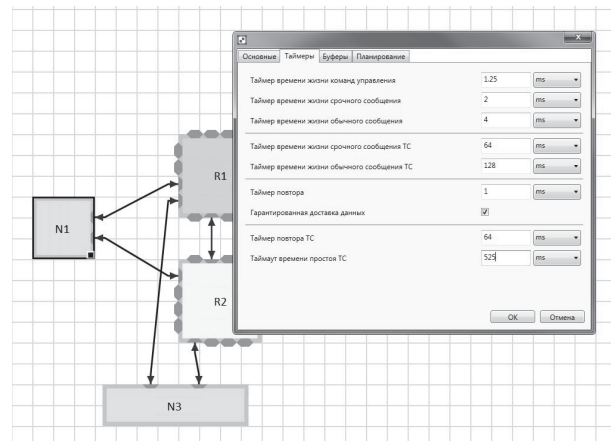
Основные Таймеры Буферы Планирование

Таймер времени жизни команд управления 1.25 ms
Таймер времени жизни срочного сообщения 2 ms
Таймер времени жизни обычного сообщения 4 ms

Таймер времени жизни срочного сообщения ТС 64 ms
Таймер времени жизни обычного сообщения ТС 128 ms

Таймер повтора 1 ms
Гарантированная доставка данных

Таймер повтора ТС 64 ms
Таймаут времени простоя ТС 525 ms

OK Отмена

R1

N1

R2

N3